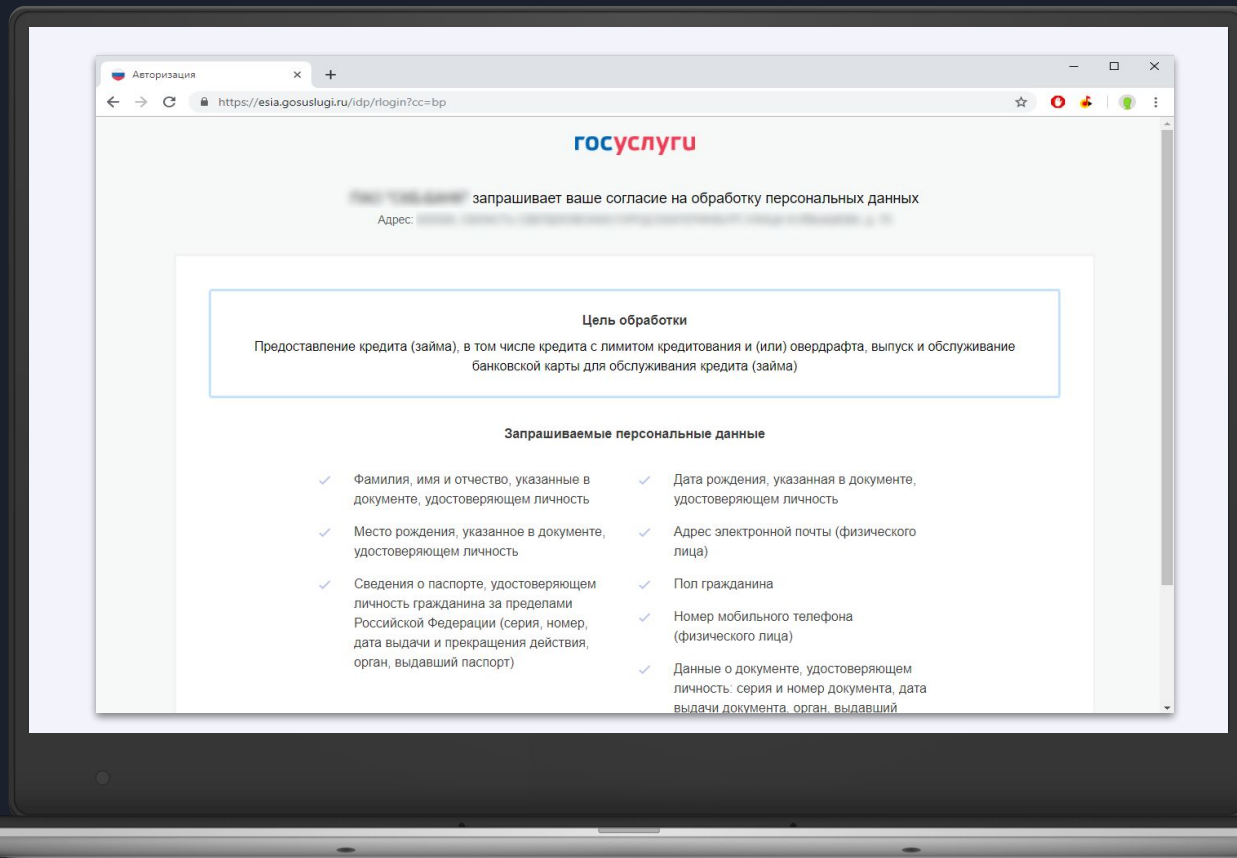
Авторизация

https://esia.gosuslugi.ru/idp/rlogin?cc=bp

госуслуги

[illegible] запрашивает ваше согласие на обработку персональных данных
Адрес: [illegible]

Цель обработки
Предоставление кредита (займа), в том числе кредита с лимитом кредитования и (или) овердрафта, выпуск и обслуживание банковской карты для обслуживания кредита (займа)

Запрашиваемые персональные данные

Фамилия, имя и отчество, указанные в документе, удостоверяющем личность

Место рождения, указанное в документе, удостоверяющем личность

Сведения о паспорте, удостоверяющем личность гражданина за пределами Российской Федерации (серия, номер, дата выдачи и прекращения действия, орган, выдавший паспорт)

Дата рождения, указанная в документе, удостоверяющем личность

Адрес электронной почты (физического лица)

Пол гражданина

Номер мобильного телефона (физического лица)

Данные о документе, удостоверяющем личность: серия и номер документа, дата выдачи документа, орган, выдавший